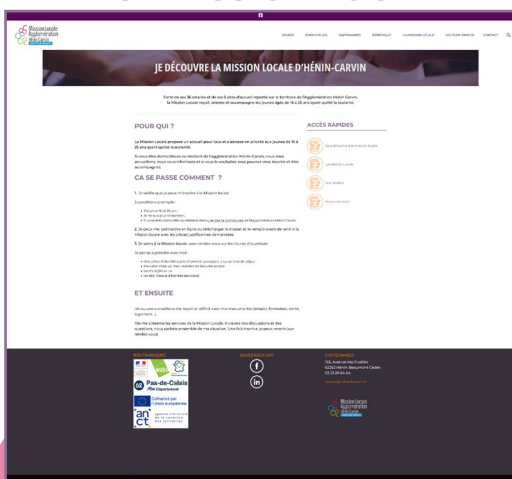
Mission Locale Agglomération Hénin-Carvin

JE DÉCOUVRE LA MISSION LOCALE D'HÉNIN-CARVIN

Forte de ses 36 salariés et de ses 5 sites d'accueil répartis sur le territoire de l'Agglomération Hénin-Carvin, la Mission Locale reçoit, oriente et accompagne les jeunes âgés de 16 à 25 ans ayant quitté la scolarité.

POUR QUI ?

La Mission Locale propose un accueil pour tous et s'adresse en priorité aux jeunes de 16 à 25 ans ayant quitté la scolarité.

CA SE PASSE COMMENT ?

ET ENSUITE

ACCÈS RAPIDES

Pas-de-Calais
Le Département

Cofinancé par l'Union européenne

anct

Mission Locale Agglomération Hénin-Carvin